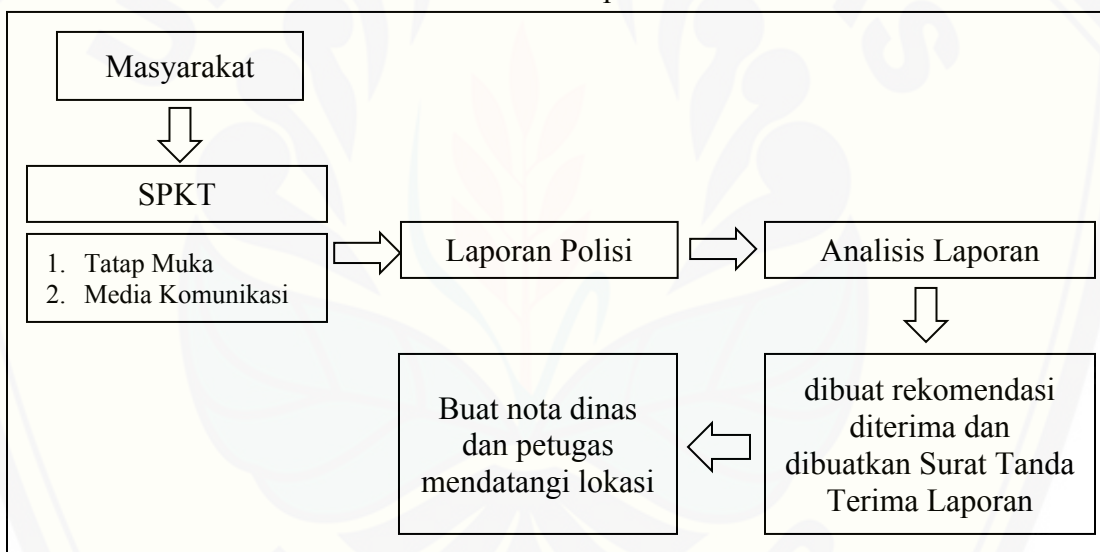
Masyarakat

SPKT

1. Tatap Muka
2. Media Komunikasi

Laporan Polisi

Analisis Laporan

dibuat rekomendasi diterima dan dibuatkan Surat Tanda Terima Laporan

Buat nota dinas dan petugas mendatangi lokasi